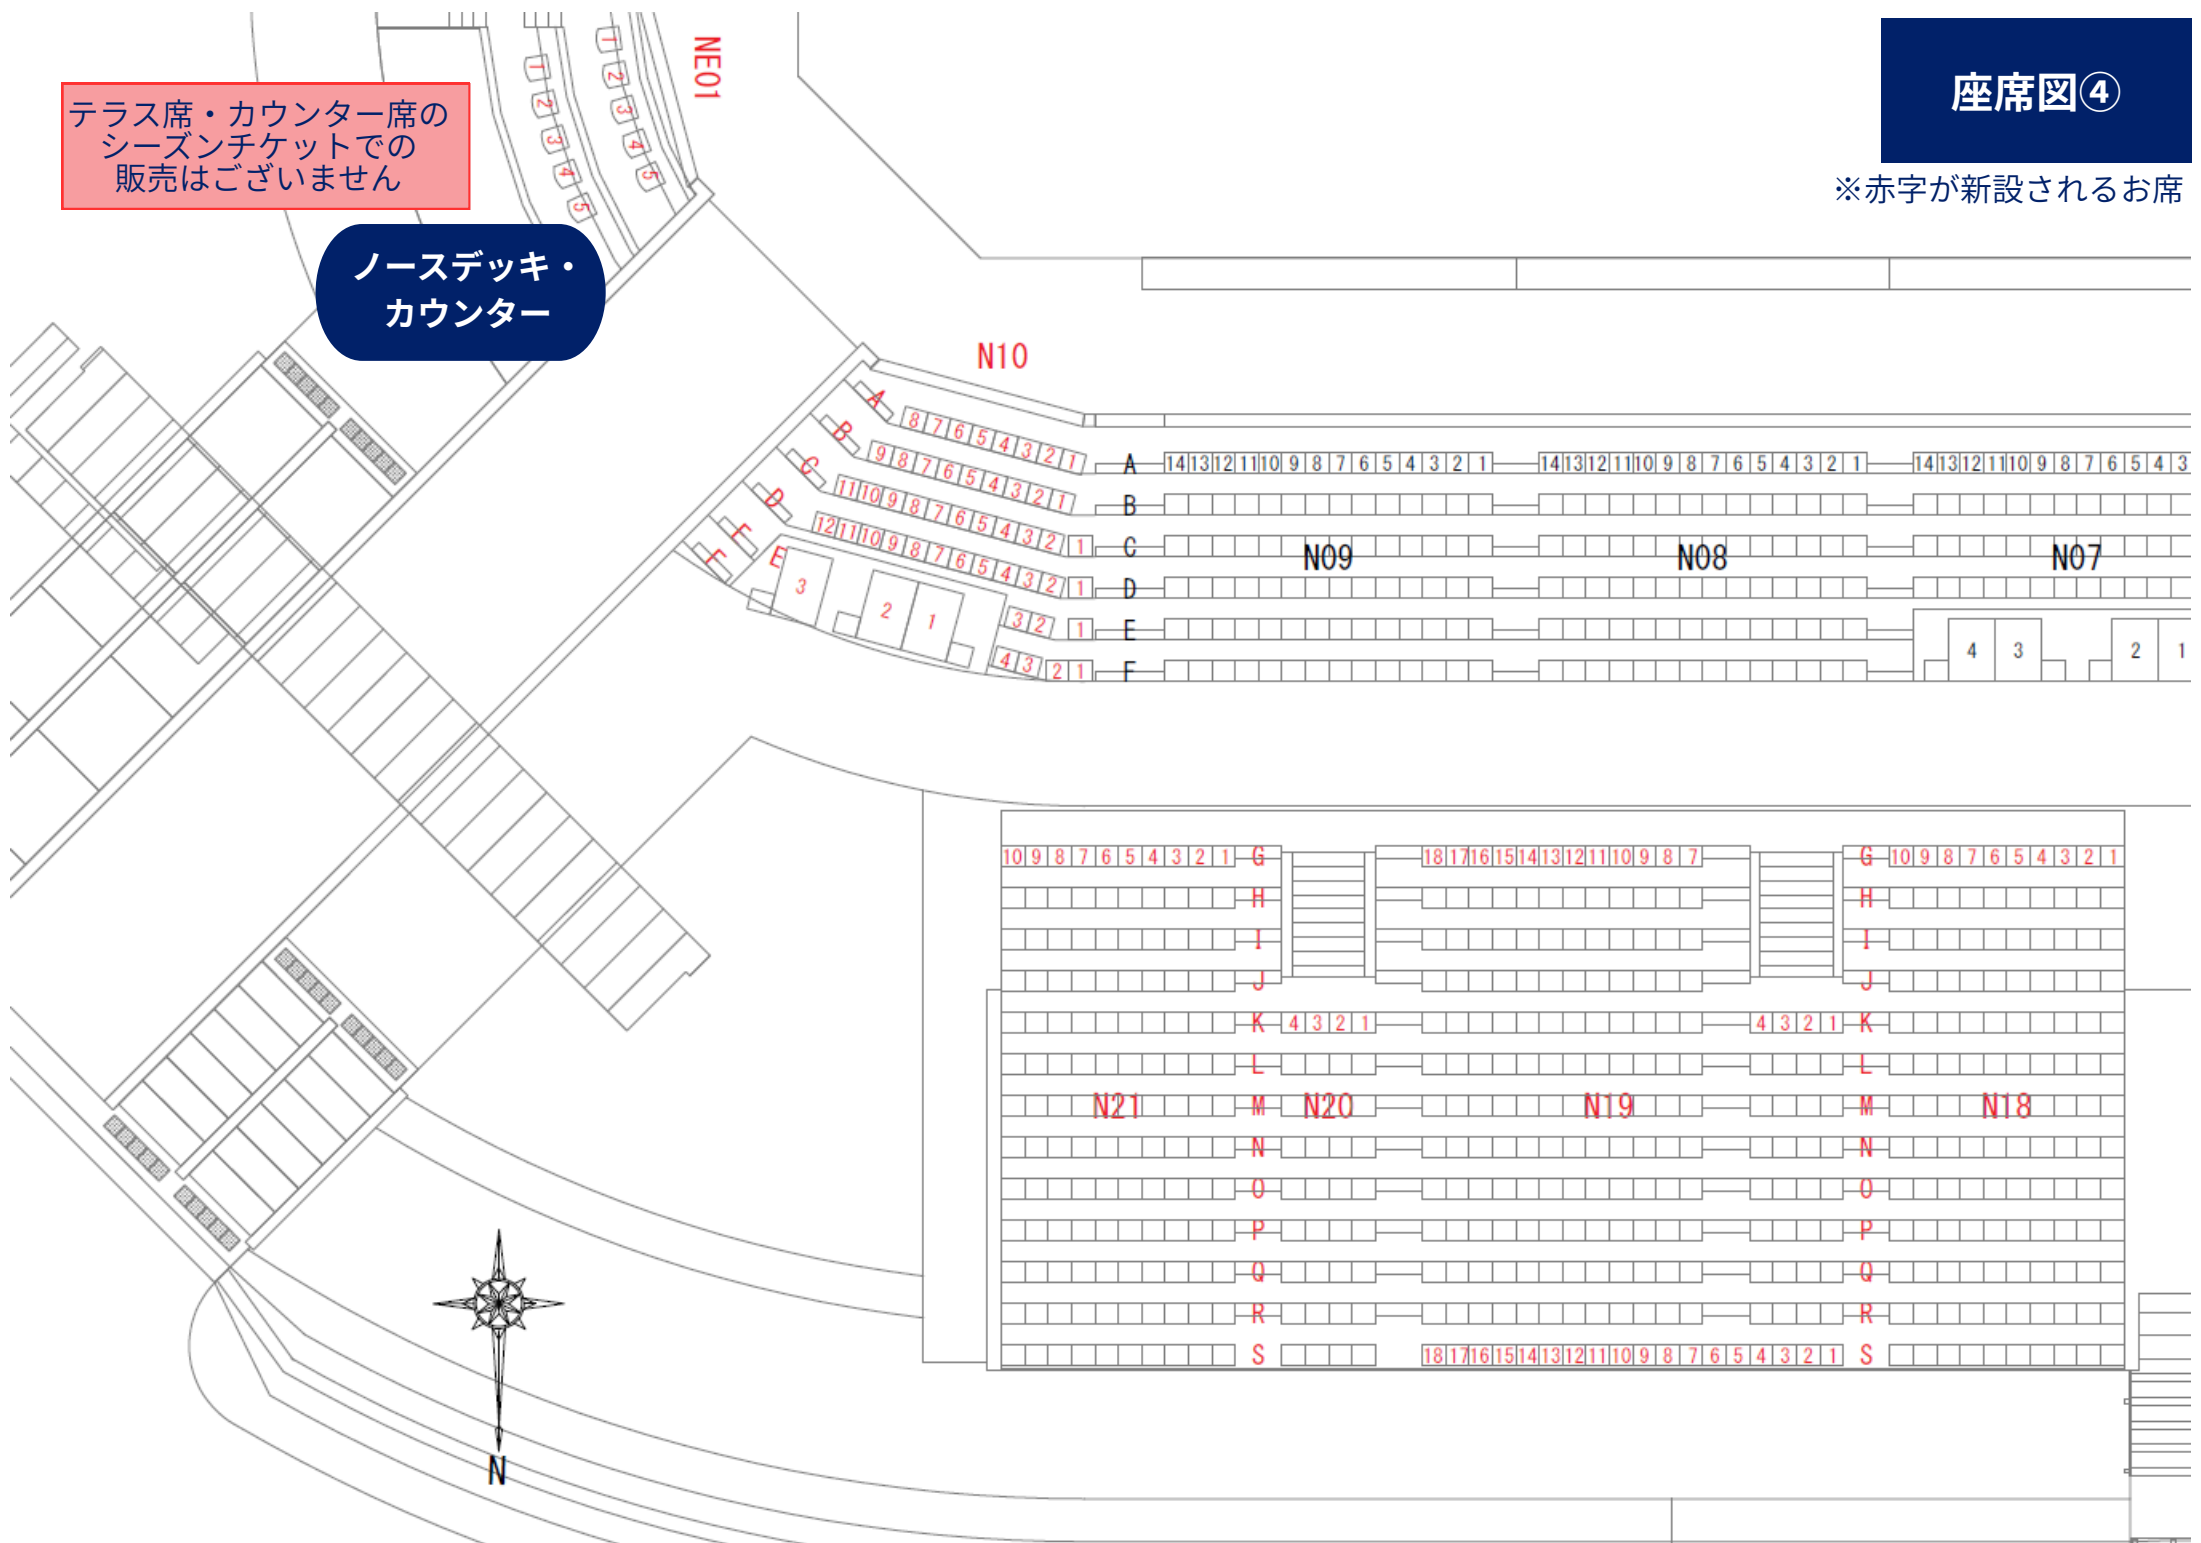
座席図④
※赤字が新設されるお席

テラス席・カウンター席のシーズンチケットでの販売はございません

ノースデッキ・カウンター

NE01
1 2 3 4 5
1 2 3 4 5

N10
A 8 7 6 5 4 3 2 1
B 9 8 7 6 5 4 3 2 1
C 11 10 9 8 7 6 5 4 3 2 1
D 12 11 10 9 8 7 6 5 4 3 2 1
E 3 2 1
F 4 3 2 1
E 3 2 1
F

A 14 13 12 11 10 9 8 7 6 5 4 3 2 1 14 13 12 11 10 9 8 7 6 5 4 3 2 1 14 13 12 11 10 9 8 7 6 5 4 3
B
C N09 N08 N07
D
E 4 3 2 1
F

10 9 8 7 6 5 4 3 2 1 G 18 17 16 15 14 13 12 11 10 9 8 7 G 10 9 8 7 6 5 4 3 2 1
H H
I I
J J
K 4 3 2 1 4 3 2 1 K
L L
N21 M N20 N19 M N18
N N
O O
P P
Q Q
R R
S 18 17 16 15 14 13 12 11 10 9 8 7 6 5 4 3 2 1 S

N